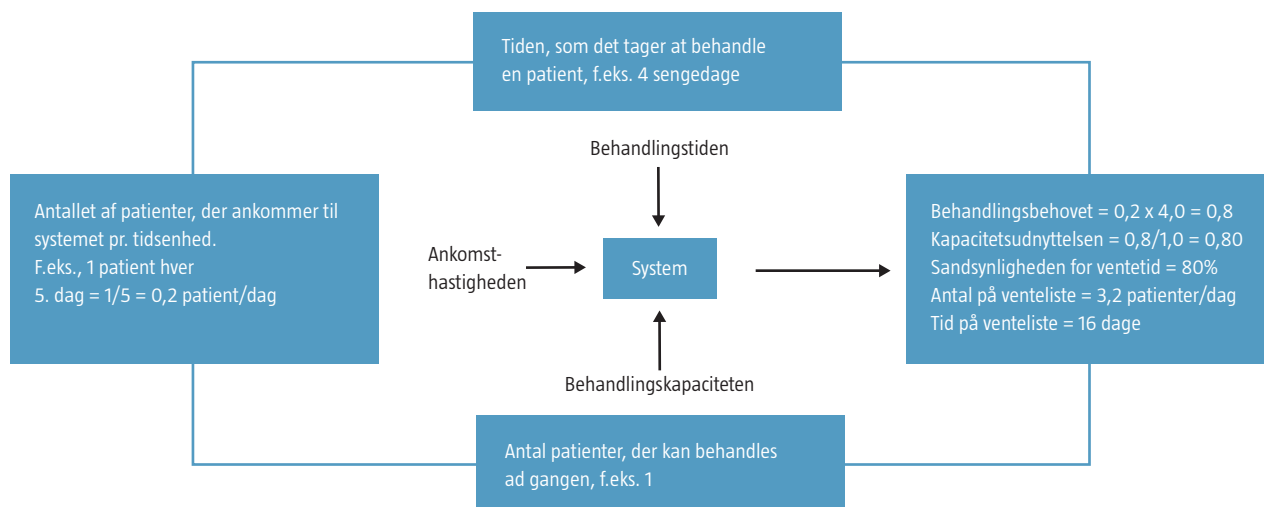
Tiden, som det tager at behandle en patient, f.eks. 4 sengedage

Behandlingstiden

Antallet af patienter, der ankommer til systemet pr. tidsenhed.
F.eks., 1 patient hver 5. dag = 1/5 = 0,2 patient/dag

Ankomst-hastigheden

System

Behandlingsbehovet = 0,2 x 4,0 = 0,8
Kapacitetsudnyttelsen = 0,8/1,0 = 0,80
Sandsynligheden for ventetid = 80%
Antal på venteliste = 3,2 patienter/dag
Tid på venteliste = 16 dage

Behandlingskapaciteten

Antal patienter, der kan behandles ad gangen, f.eks. 1